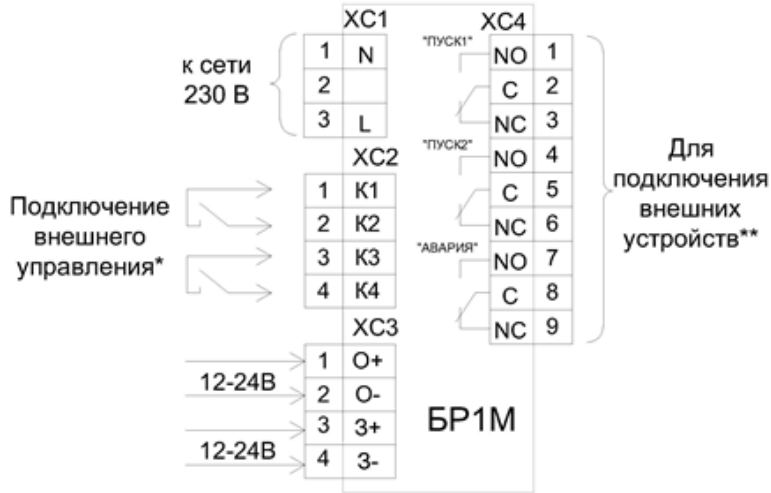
XC1

к сети 230 В

| 1 | N |
|---|---|
| 2 | |
| 3 | L |

XC2

Подключение внешнего управления*

| 1 | K1 |
|---|---|
| 2 | K2 |
| 3 | K3 |
| 4 | K4 |

XC3

12-24В

12-24В

| 1 | O+ |
|---|---|
| 2 | O- |
| 3 | З+ |
| 4 | З- |

XC4

"ПУСК1"

"ПУСК2"

"АВАРИЯ"

| NO | 1 |
|---|---|
| C | 2 |
| NC | 3 |
| NO | 4 |
| C | 5 |
| NC | 6 |
| NO | 7 |
| C | 8 |
| NC | 9 |

Для подключения внешних устройств**

БР1М